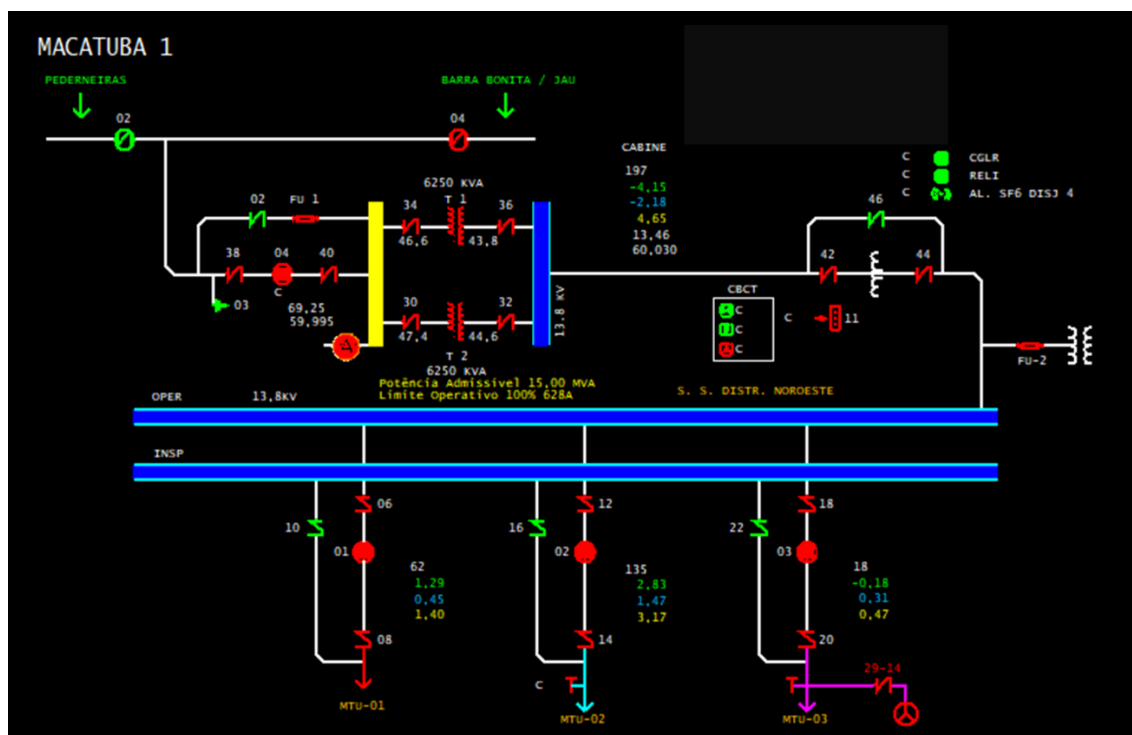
MACATUBA 1

PEDERNEIRAS

BARRA BONITA / JAU

02

04

CABINE

197
-4,15
-2,18
4,65
13,46
60,030

C CGLR
C RELI
C AL. SF6 DISJ 4

6250 KVA

02 FU 1

34 T 1 36
46,6 43,8

46

38 04 40
C

42 44

03

69,25
59,995

30 32
47,4 44,6

13.8 KV

CBCT
C
C
C

C 11

FU-2

T 2
6250 KVA

Potência Admissível 15,00 MVA
Limite Operativo 100% 628A

S. S. DISTR. NOROESTE

OPER 13,8KV

INSP

06 12 18

10 16 22

01 02 03

62
1,29
0,45
1,40

135
2,83
1,47
3,17

18
-0,18
0,31
0,47

08 14 20

29-14

C

MTU-01 MTU-02 MTU-03